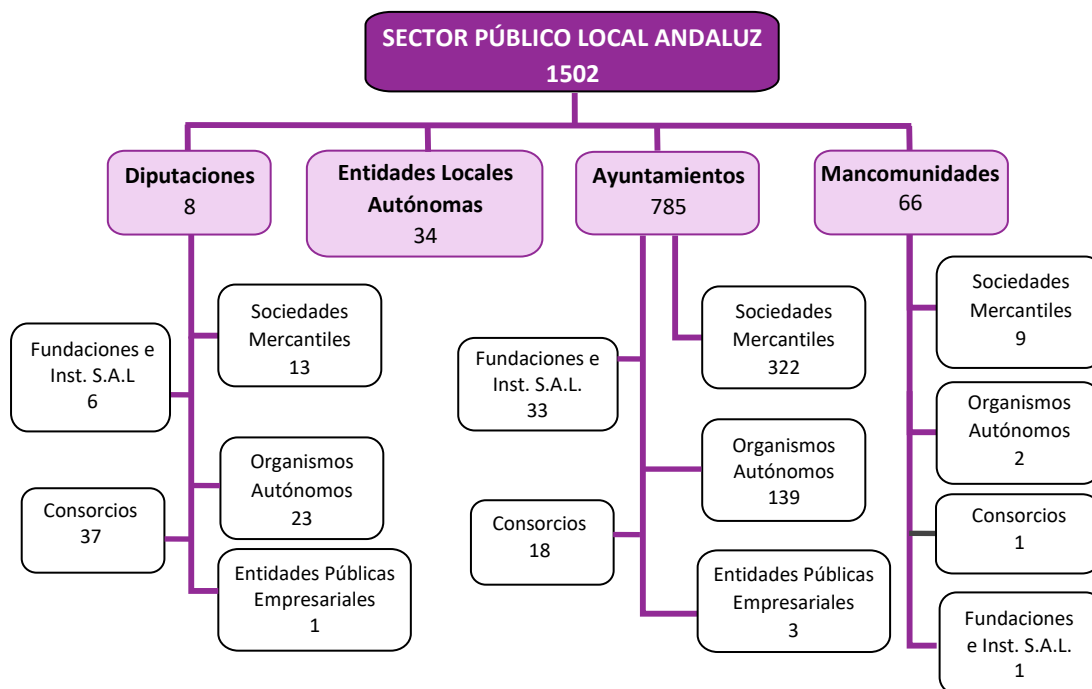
SECTOR PÚBLICO LOCAL ANDALUZ
1502

Diputaciones
8

Entidades Locales Autónomas
34

Ayuntamientos
785

Mancomunidades
66

Sociedades Mercantiles
13

Fundaciones e Inst. S.A.L
6

Organismos Autónomos
23

Consorcios
37

Entidades Públicas Empresariales
1

Sociedades Mercantiles
322

Fundaciones e Inst. S.A.L.
33

Organismos Autónomos
139

Consorcios
18

Entidades Públicas Empresariales
3

Sociedades Mercantiles
9

Organismos Autónomos
2

Consorcios
1

Fundaciones e Inst. S.A.L.
1